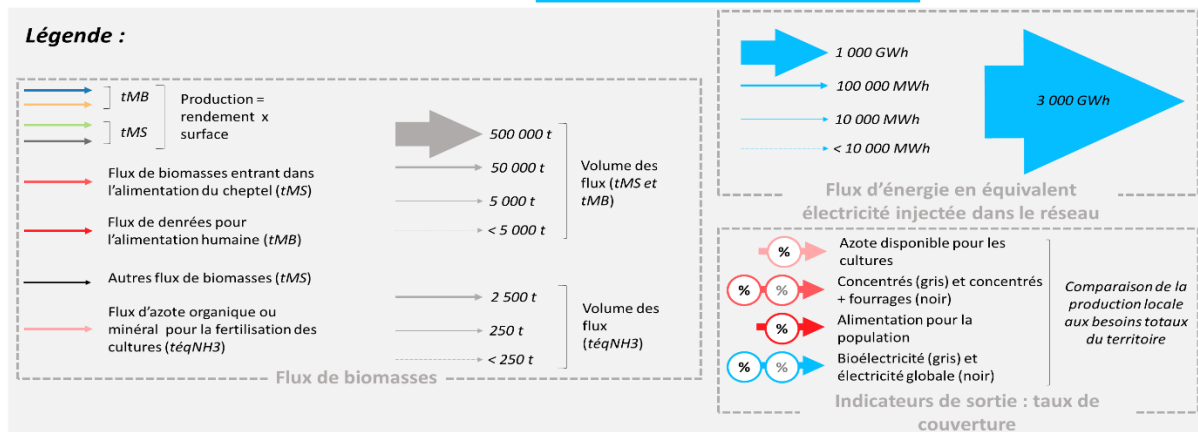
Légende :

tMB
tMS
Production = rendement x surface

Flux de biomasses entrant dans l'alimentation du cheptel (tMS)

Flux de denrées pour l'alimentation humaine (tMB)

Autres flux de biomasses (tMS)

Flux d'azote organique ou minéral pour la fertilisation des cultures (téqNH3)

500 000 t
50 000 t
5 000 t
< 5 000 t
Volume des flux (tMS et tMB)

2 500 t
250 t
< 250 t
Volume des flux (téqNH3)

Flux de biomasses

1 000 GWh
100 000 MWh
10 000 MWh
< 10 000 MWh
3 000 GWh

Flux d'énergie en équivalent électricité injectée dans le réseau

%
Azote disponible pour les cultures
% %
Concentrés (gris) et concentrés + fourrages (noir)
%
Alimentation pour la population
% %
Bioélectricité (gris) et électricité globale (noir)

Comparaison de la production locale aux besoins totaux du territoire

Indicateurs de sortie : taux de couverture